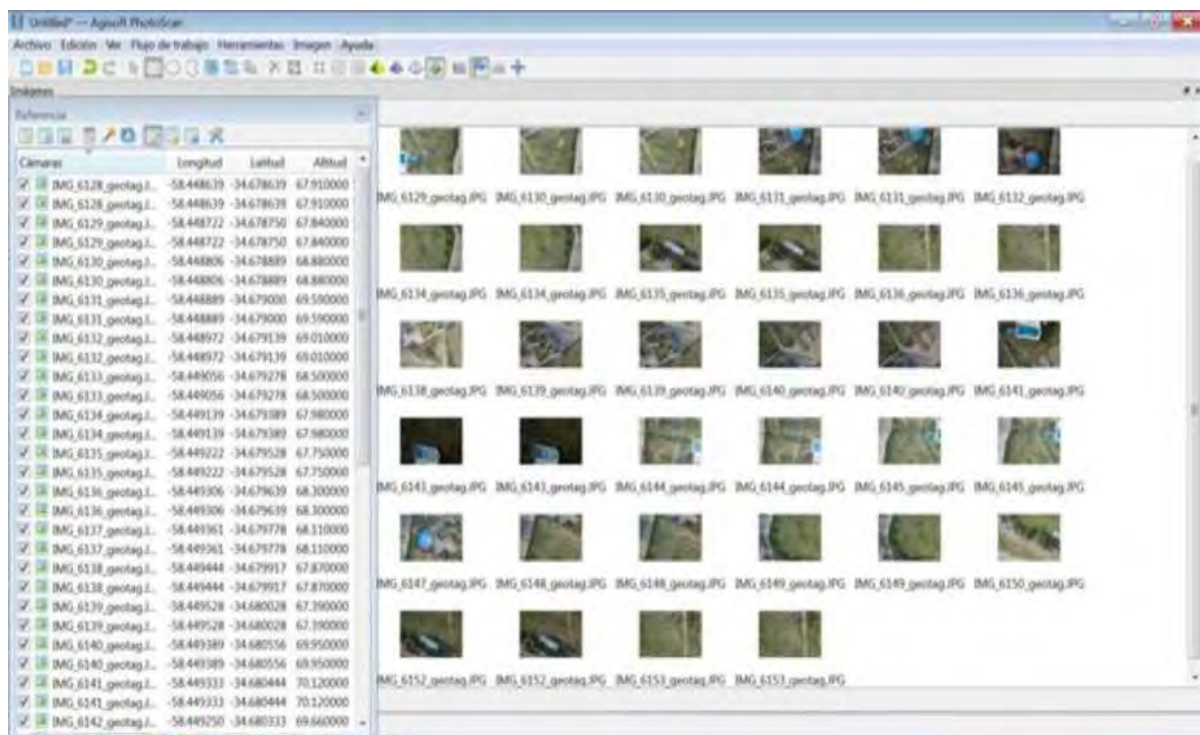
Untitled* — Agisoft PhotoScan

Archivo Edición Ver Flujo de trabajo Herramientas Imagen Ayuda

Imágenes

Referencia

| Cámaras | Longitud | Latitud | Altitud |
|---|---|---|---|
| IMG_6128_geotag.J... | -58.448639 | -34.678639 | 67.910000 |
| IMG_6128_geotag.J... | -58.448639 | -34.678639 | 67.910000 |
| IMG_6129_geotag.J... | -58.448722 | -34.678750 | 67.840000 |
| IMG_6129_geotag.J... | -58.448722 | -34.678750 | 67.840000 |
| IMG_6130_geotag.J... | -58.448806 | -34.678889 | 68.880000 |
| IMG_6130_geotag.J... | -58.448806 | -34.678889 | 68.880000 |
| IMG_6131_geotag.J... | -58.448889 | -34.679000 | 69.590000 |
| IMG_6131_geotag.J... | -58.448889 | -34.679000 | 69.590000 |
| IMG_6132_geotag.J... | -58.448972 | -34.679139 | 69.010000 |
| IMG_6132_geotag.J... | -58.448972 | -34.679139 | 69.010000 |
| IMG_6133_geotag.J... | -58.449056 | -34.679278 | 68.500000 |
| IMG_6133_geotag.J... | -58.449056 | -34.679278 | 68.500000 |
| IMG_6134_geotag.J... | -58.449139 | -34.679389 | 67.980000 |
| IMG_6134_geotag.J... | -58.449139 | -34.679389 | 67.980000 |
| IMG_6135_geotag.J... | -58.449222 | -34.679528 | 67.750000 |
| IMG_6135_geotag.J... | -58.449222 | -34.679528 | 67.750000 |
| IMG_6136_geotag.J... | -58.449306 | -34.679639 | 68.300000 |
| IMG_6136_geotag.J... | -58.449306 | -34.679639 | 68.300000 |
| IMG_6137_geotag.J... | -58.449361 | -34.679778 | 68.110000 |
| IMG_6137_geotag.J... | -58.449361 | -34.679778 | 68.110000 |
| IMG_6138_geotag.J... | -58.449444 | -34.679917 | 67.870000 |
| IMG_6138_geotag.J... | -58.449444 | -34.679917 | 67.870000 |
| IMG_6139_geotag.J... | -58.449528 | -34.680028 | 67.390000 |
| IMG_6139_geotag.J... | -58.449528 | -34.680028 | 67.390000 |
| IMG_6140_geotag.J... | -58.449389 | -34.680556 | 69.950000 |
| IMG_6140_geotag.J... | -58.449389 | -34.680556 | 69.950000 |
| IMG_6141_geotag.J... | -58.449333 | -34.680444 | 70.120000 |
| IMG_6141_geotag.J... | -58.449333 | -34.680444 | 70.120000 |
| IMG_6142_geotag.J... | -58.449250 | -34.680333 | 69.660000 |

IMG_6129_geotag.JPG IMG_6130_geotag.JPG IMG_6130_geotag.JPG IMG_6131_geotag.JPG IMG_6131_geotag.JPG IMG_6132_geotag.JPG

IMG_6134_geotag.JPG IMG_6134_geotag.JPG IMG_6135_geotag.JPG IMG_6135_geotag.JPG IMG_6136_geotag.JPG IMG_6136_geotag.JPG

IMG_6138_geotag.JPG IMG_6139_geotag.JPG IMG_6139_geotag.JPG IMG_6140_geotag.JPG IMG_6140_geotag.JPG IMG_6141_geotag.JPG

IMG_6143_geotag.JPG IMG_6143_geotag.JPG IMG_6144_geotag.JPG IMG_6144_geotag.JPG IMG_6145_geotag.JPG IMG_6145_geotag.JPG

IMG_6147_geotag.JPG IMG_6148_geotag.JPG IMG_6148_geotag.JPG IMG_6149_geotag.JPG IMG_6149_geotag.JPG IMG_6150_geotag.JPG

IMG_6152_geotag.JPG IMG_6152_geotag.JPG IMG_6153_geotag.JPG IMG_6153_geotag.JPG